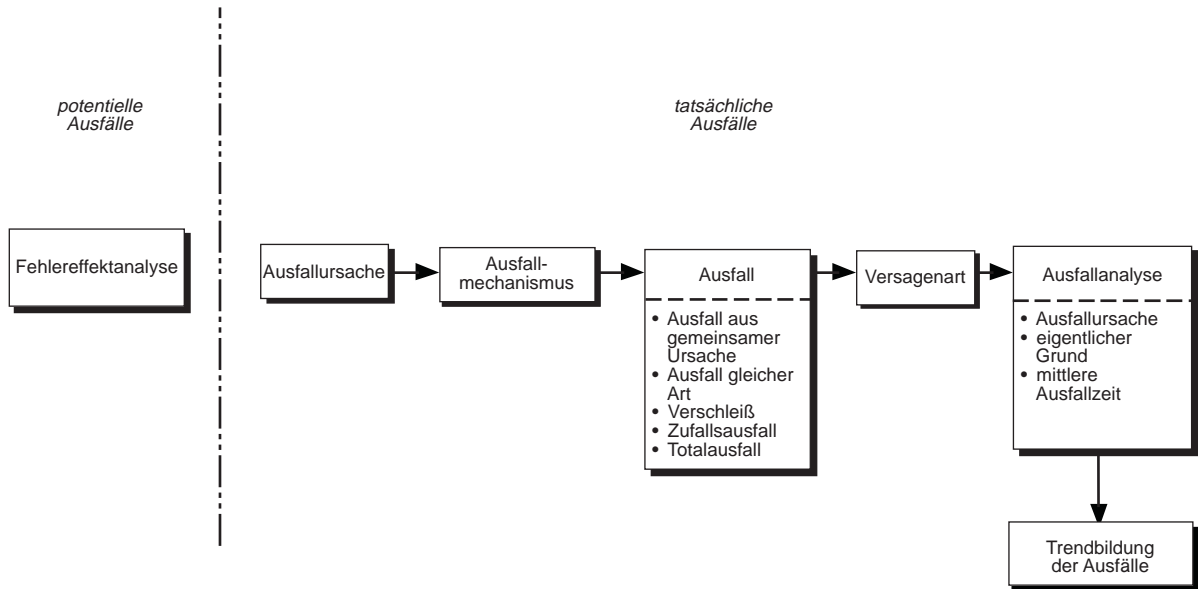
potentielle Ausfälle

tatsächliche Ausfälle

Fehlereffektanalyse

Ausfallursache

Ausfall-mechanismus

Ausfall

• Ausfall aus gemeinsamer Ursache
• Ausfall gleicher Art
• Verschleiß
• Zufallsausfall
• Totalausfall

Versagenart

Ausfallanalyse

• Ausfallursache
• eigentlicher Grund
• mittlere Ausfallzeit

Trendbildung der Ausfälle